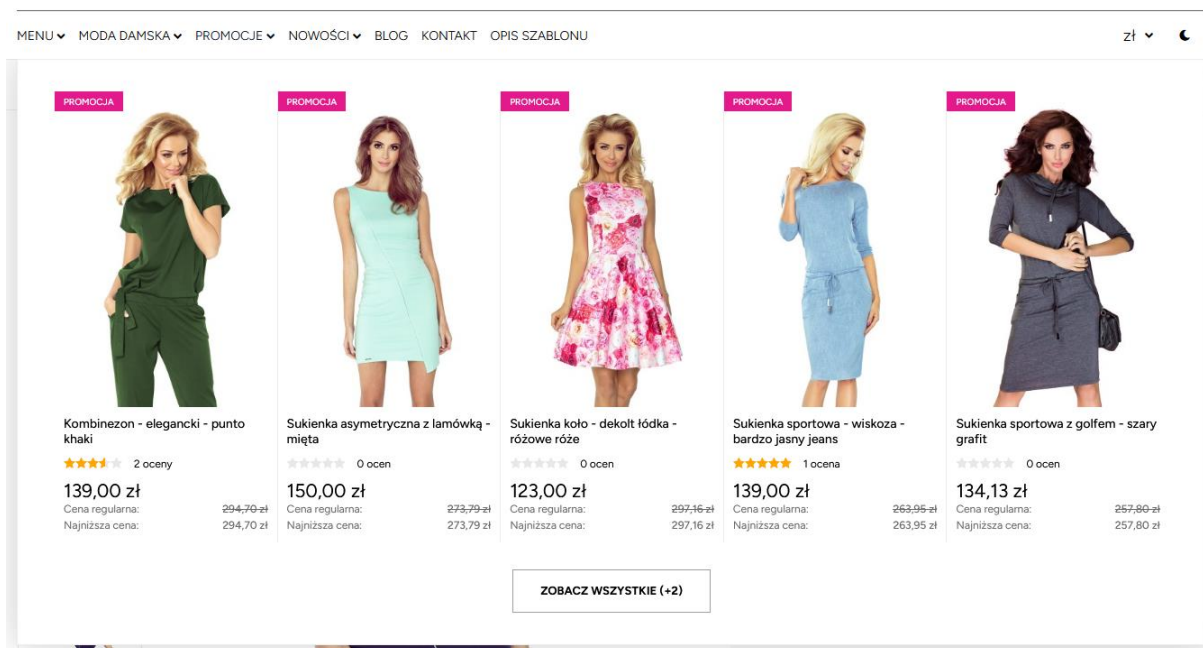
MENU ⌄ MODA DAMSKA ⌄ PROMOCJE ⌄ NOWOŚCI ⌄ BLOG KONTAKT OPIS SZABLONU

zł ⌄

PROMOCJA

Kombinezon - elegancki - punto khaki

2 oceny

139,00 zł

Cena regularna: 294,70 zł

Najniższa cena: 294,70 zł

PROMOCJA

Sukienka asymetryczna z lamówką - mięta

0 ocen

150,00 zł

Cena regularna: 273,79 zł

Najniższa cena: 273,79 zł

PROMOCJA

Sukienka koło - dekolt łódka - różowe róże

0 ocen

123,00 zł

Cena regularna: 297,16 zł

Najniższa cena: 297,16 zł

PROMOCJA

Sukienka sportowa - wiskoza - bardzo jasny jeans

1 ocena

139,00 zł

Cena regularna: 263,95 zł

Najniższa cena: 263,95 zł

PROMOCJA

Sukienka sportowa z golfem - szary grafit

0 ocen

134,13 zł

Cena regularna: 257,80 zł

Najniższa cena: 257,80 zł

ZOBACZ WSZYSTKIE (+2)